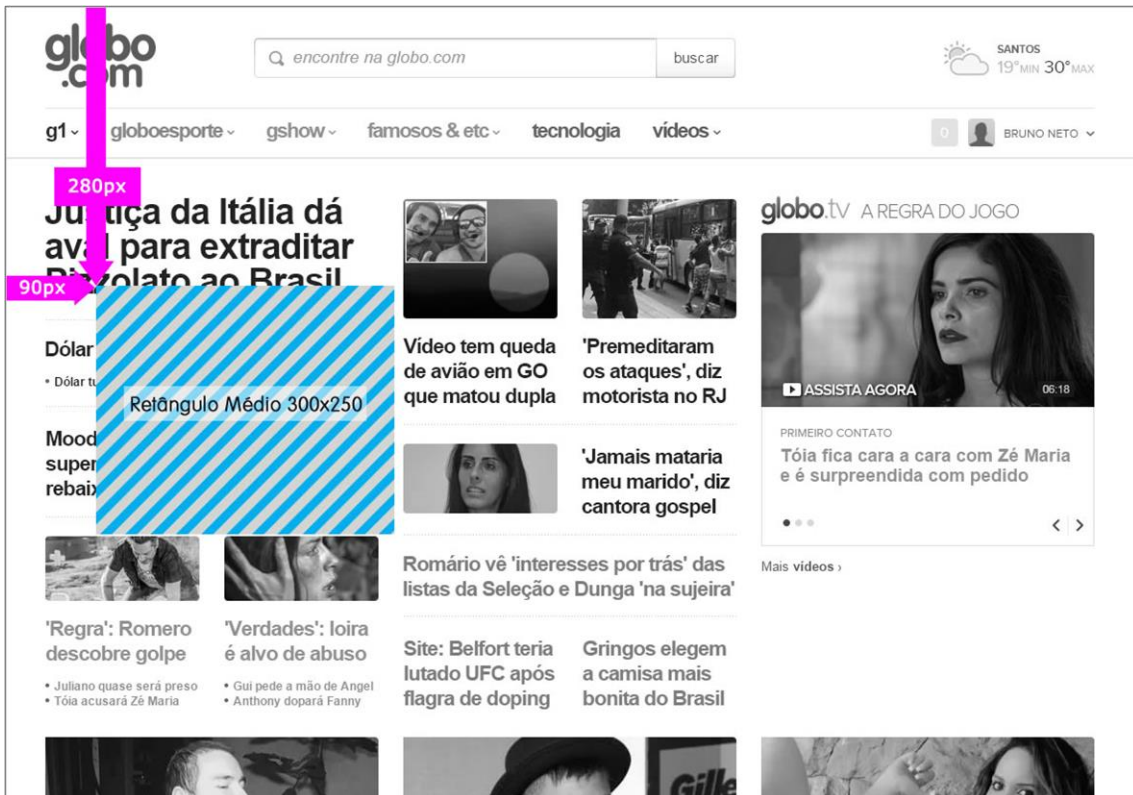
globo.com

encontre na globo.com

buscar

SANTOS
19° MIN 30° MAX

g1 · globoesporte · gshow · famosos & etc · tecnologia · vídeos ·

0 BRUNO NETO

280px

Justiça da Itália dá aval para extraditar Pizzolato ao Brasil

90px

Retângulo Médio 300x250

Dólar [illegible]
• Dólar tu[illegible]

Mood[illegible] super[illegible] rebaix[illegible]

Vídeo tem queda de avião em GO que matou dupla

'Premeditaram os ataques', diz motorista no RJ

'Jamais mataria meu marido', diz cantora gospel

Romário vê 'interesses por trás' das listas da Seleção e Dunga 'na sujeira'

Site: Belfort teria lutado UFC após flagra de doping

Gringos elegem a camisa mais bonita do Brasil

'Regra': Romero descobre golpe
• Juliano quase será preso
• Tóia acusará Zé Maria

'Verdades': loira é alvo de abuso
• Gui pede a mão de Angel
• Anthony dopará Fanny

globo.tv A REGRA DO JOGO

ASSISTA AGORA 06:18

PRIMEIRO CONTATO
Tóia fica cara a cara com Zé Maria e é surpreendida com pedido

Mais vídeos ›

Gille